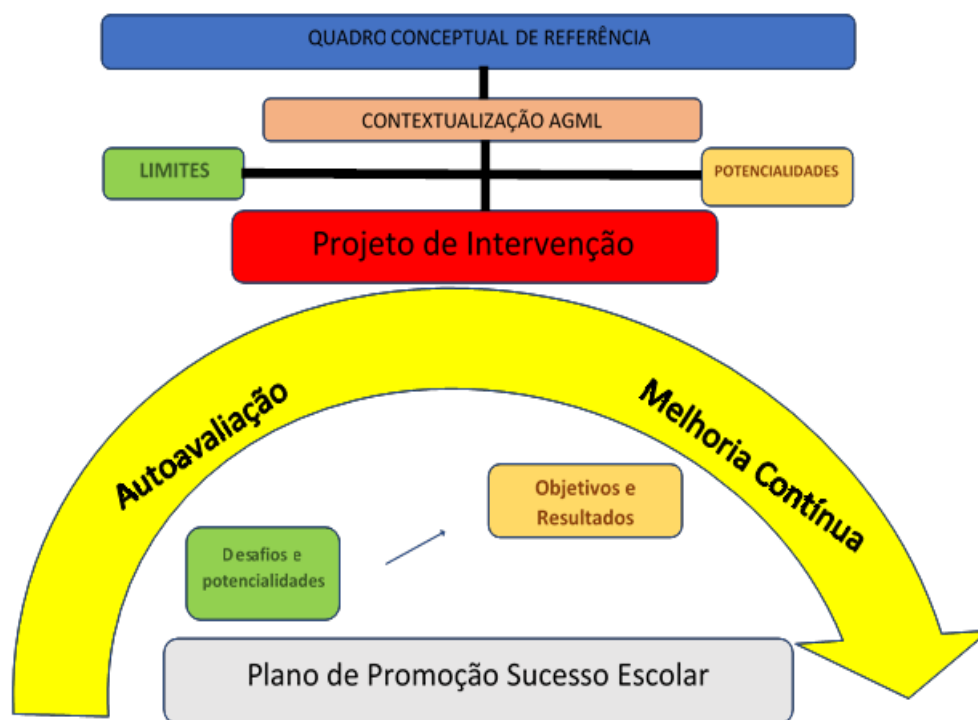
QUADRO CONCEPTUAL DE REFERÊNCIA

CONTEXTUALIZAÇÃO AGML

LIMITES

POTENCIALIDADES

Projeto de Intervenção

Autoavaliação

Melhoria Contínua

Objetivos e Resultados

Desafios e potencialidades

Plano de Promoção Sucesso Escolar